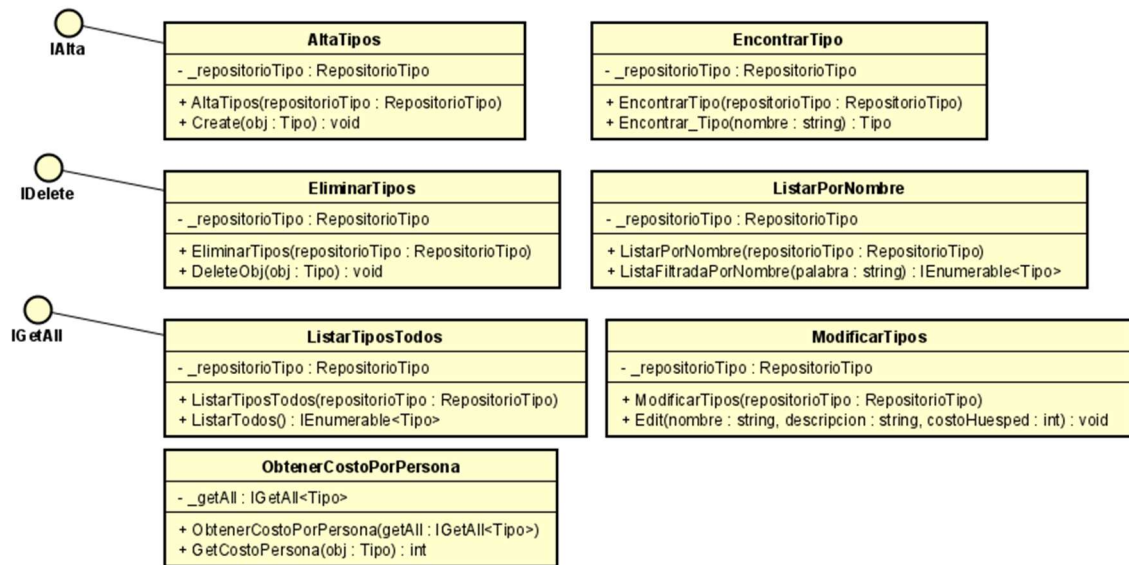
IAlta

AltaTipos
- _repositorioTipo : RepositorioTipo
+ AltaTipos(repositorioTipo : RepositorioTipo)
+ Create(obj : Tipo) : void

EncontrarTipo
- _repositorioTipo : RepositorioTipo
+ EncontrarTipo(repositorioTipo : RepositorioTipo)
+ Encontrar_Tipo(nombre : string) : Tipo

IDelete

EliminarTipos
- _repositorioTipo : RepositorioTipo
+ EliminarTipos(repositorioTipo : RepositorioTipo)
+ DeleteObj(obj : Tipo) : void

ListarPorNombre
- _repositorioTipo : RepositorioTipo
+ ListarPorNombre(repositorioTipo : RepositorioTipo)
+ ListaFiltradaPorNombre(palabra : string) : IEnumerable<Tipo>

IGetAll

ListarTiposTodos
- _repositorioTipo : RepositorioTipo
+ ListarTiposTodos(repositorioTipo : RepositorioTipo)
+ ListarTodos() : IEnumerable<Tipo>

ModificarTipos
- _repositorioTipo : RepositorioTipo
+ ModificarTipos(repositorioTipo : RepositorioTipo)
+ Edit(nombre : string, descripcion : string, costoHuesped : int) : void

ObtenerCostoPorPersona
- _getAll : IGetAll<Tipo>
+ ObtenerCostoPorPersona(getAll : IGetAll<Tipo>)
+ GetCostoPersona(obj : Tipo) : int